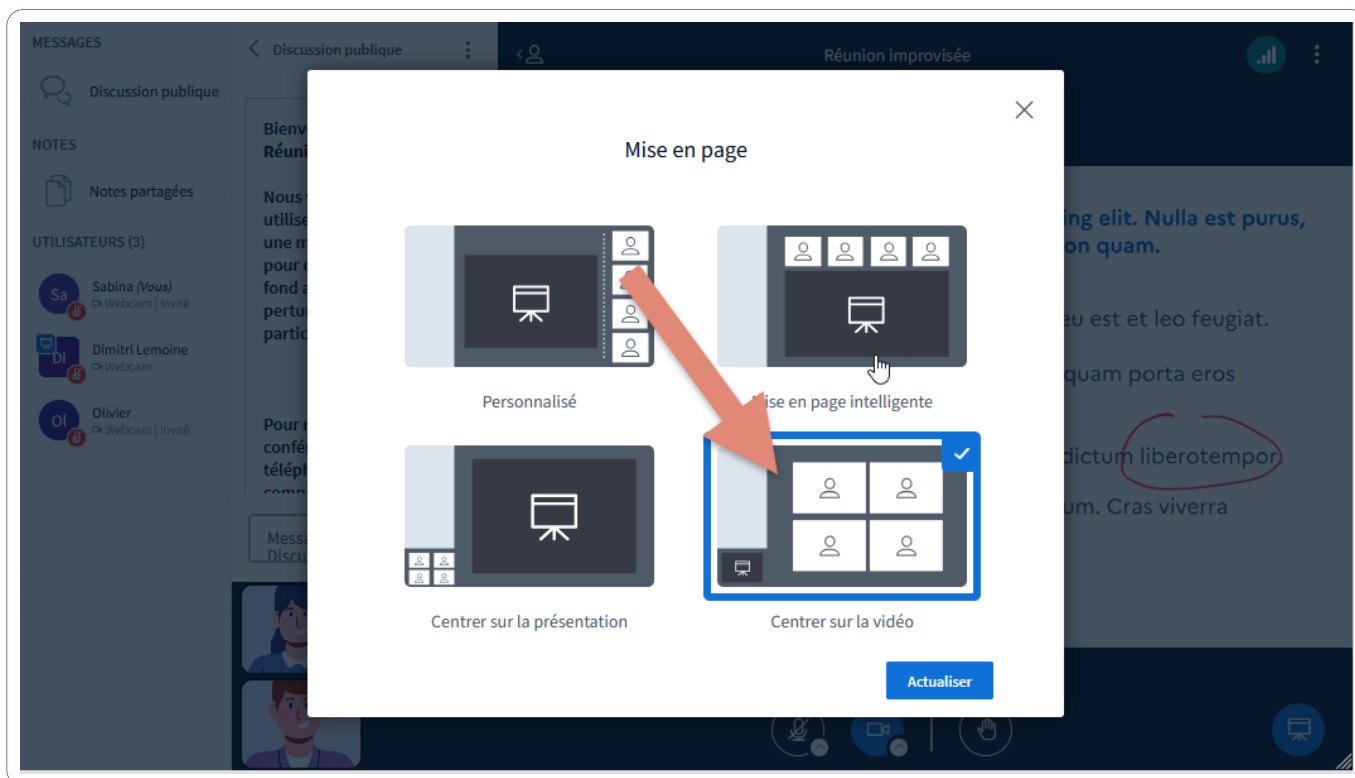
MESSAGES

Discussion publique

NOTES

Notes partagées

UTILISATEURS (3)

Sa Sabina (Vous)
Webcam | Invité

Di Dimitri Lemoine
Webcam

Ol Olivier
Webcam | Invité

Discussion publique

Bienv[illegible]
Réuni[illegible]

Nous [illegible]
utilise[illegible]
une m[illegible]
pour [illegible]
fond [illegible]
pertur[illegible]
partic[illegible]

Pour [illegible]
confé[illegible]
téléph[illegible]
comp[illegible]

Messa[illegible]
Discu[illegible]

Réunion improvisée

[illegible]ing elit. Nulla est purus, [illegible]on quam.

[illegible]eu est et leo feugiat.

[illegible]quam porta eros

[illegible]dictum liberotempor

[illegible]um. Cras viverra

Mise en page

Personnalisé

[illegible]ise en page intelligente

Centrer sur la présentation

Centrer sur la vidéo

Actualiser